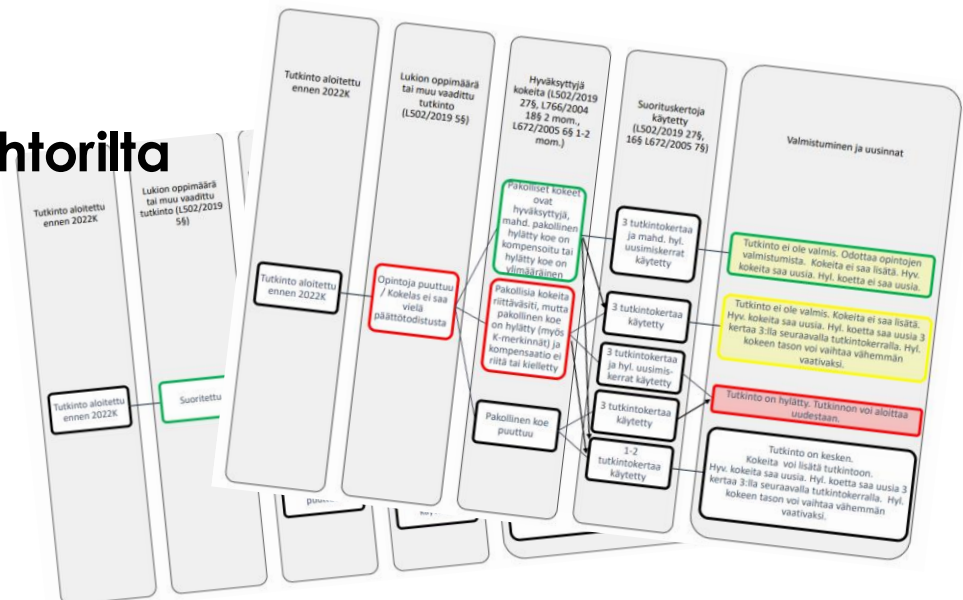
htorilta

Tutkinto aloitettu ennen 2022K

Lukion oppimäärä tai muu vaadittu tutkinto (L502/2019 5§)

Tutkinto aloitettu ennen 2022K

Suoritettu

Tutkinto aloitettu ennen 2022K

Lukion oppimäärä tai muu vaadittu tutkinto (L502/2019 5§)

Hyväksyttyjä kokeita (L502/2019 27§, L766/2004 18§ 2 mom., L672/2005 6§ 1-2 mom.)

Suorituskertoja käytetty (L502/2019 27§, 16§ L672/2005 7§)

Valmistuminen ja uusinnat

Tutkinto aloitettu ennen 2022K

Opintoja puuttuu / Kokelas ei saa vielä päättötodistusta

Pakolliset kokeet ovat hyväksyttyjä, mahd. pakollinen hylätty koe on kompensoitu tai hylätty koe on ylimääräinen

Pakollisia kokeita riittävästi, mutta pakollinen koe on hylätty (myös K-merkinnät) ja kompensaatio ei riitä tai kielletty

Pakollinen koe puuttuu

3 tutkintokertaa ja mahd. hyl. uusimiskerrat käytetty

3 tutkintokertaa käytetty

3 tutkintokertaa ja hyl. uusimiskerrat käytetty

3 tutkintokertaa käytetty

1-2 tutkintokertaa käytetty

Tutkinto ei ole valmis. Odottaa opintojen valmistumista. Kokeita ei saa lisätä. Hyv. kokeita saa uusia. Hyl. koetta ei saa uusia.

Tutkinto ei ole valmis. Kokeita ei saa lisätä. Hyv. kokeita saa uusia. Hyl. koetta saa uusia 3 kertaa 3:lla seuraavalla tutkintokerralla. Hyl. kokeen tason voi vaihtaa vähemmän vaativaksi.

Tutkinto on hylätty. Tutkinnon voi aloittaa uudestaan.

Tutkinto on kesken. Kokeita voi lisätä tutkintoon. Hyv. kokeita saa uusia. Hyl. koetta saa uusia 3 kertaa 3:lla seuraavalla tutkintokerralla. Hyl. kokeen tason voi vaihtaa vähemmän vaativaksi.

puutt

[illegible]